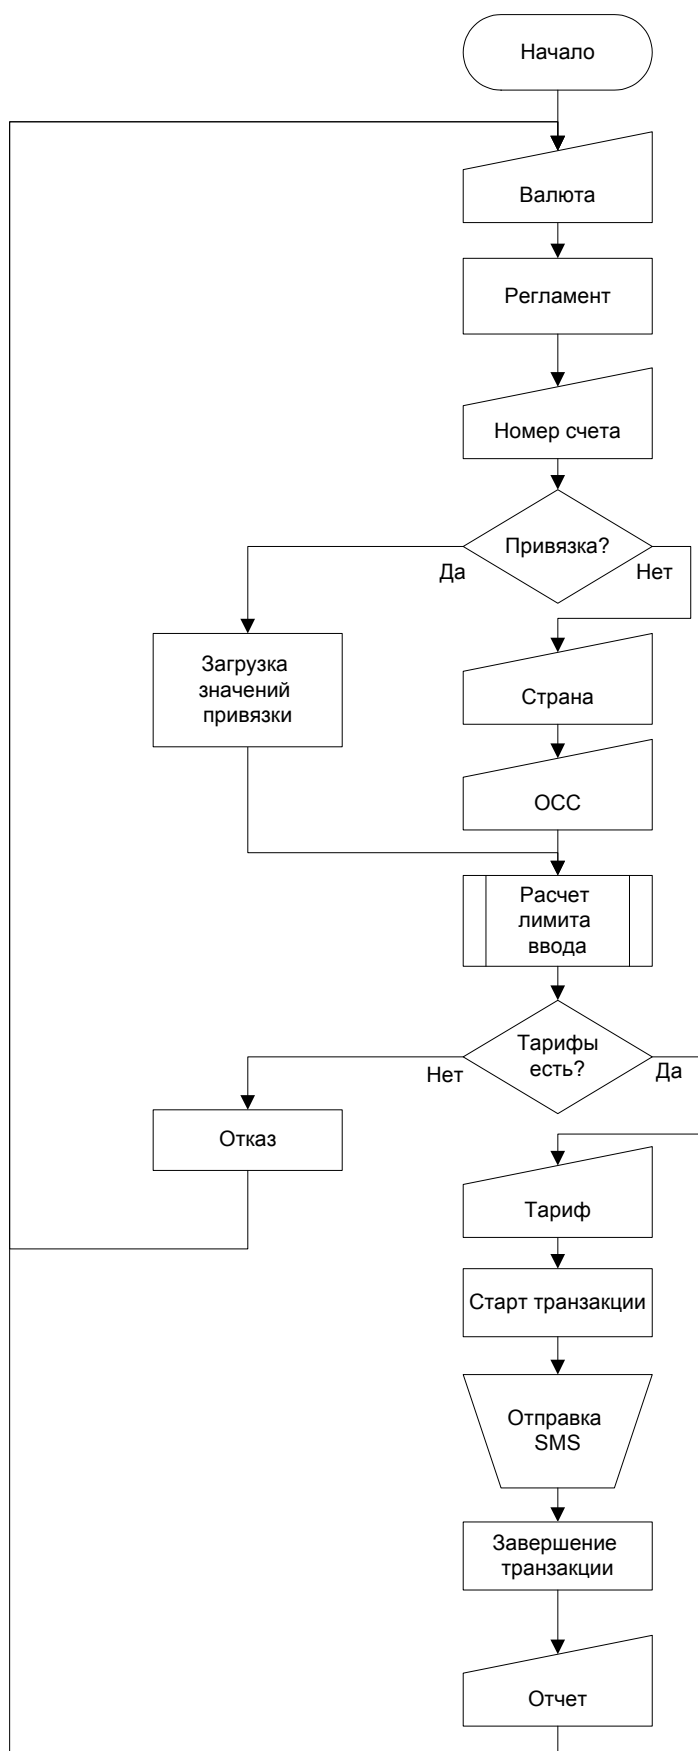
Начало

Валюта

Регламент

Номер счета

Привязка?

Да

Нет

Загрузка значений привязки

Страна

ОСС

Расчет лимита ввода

Тарифы есть?

Нет

Да

Отказ

Тариф

Старт транзакции

Отправка SMS

Завершение транзакции

Отчет